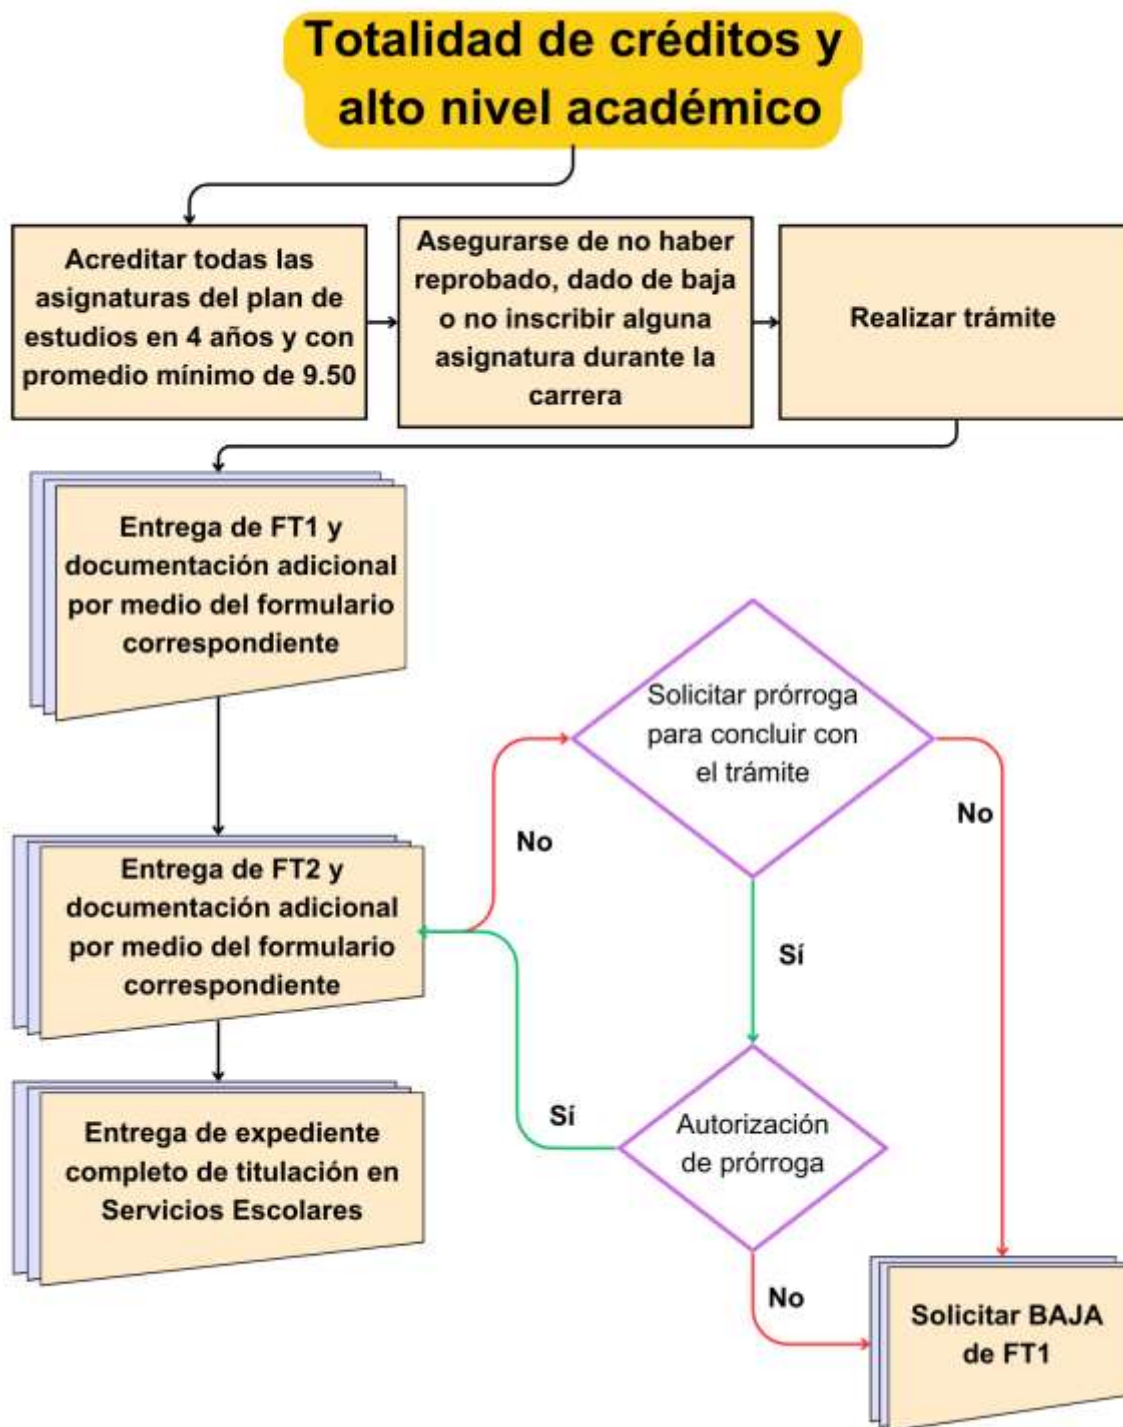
Totalidad de créditos y alto nivel académico

Acreditar todas las asignaturas del plan de estudios en 4 años y con promedio mínimo de 9.50

Asegurarse de no haber reprobado, dado de baja o no inscribir alguna asignatura durante la carrera

Realizar trámite

Entrega de FT1 y documentación adicional por medio del formulario correspondiente

Solicitar prórroga para concluir con el trámite

No

No

Entrega de FT2 y documentación adicional por medio del formulario correspondiente

Sí

Sí

Autorización de prórroga

Entrega de expediente completo de titulación en Servicios Escolares

No

Solicitar BAJA de FT1